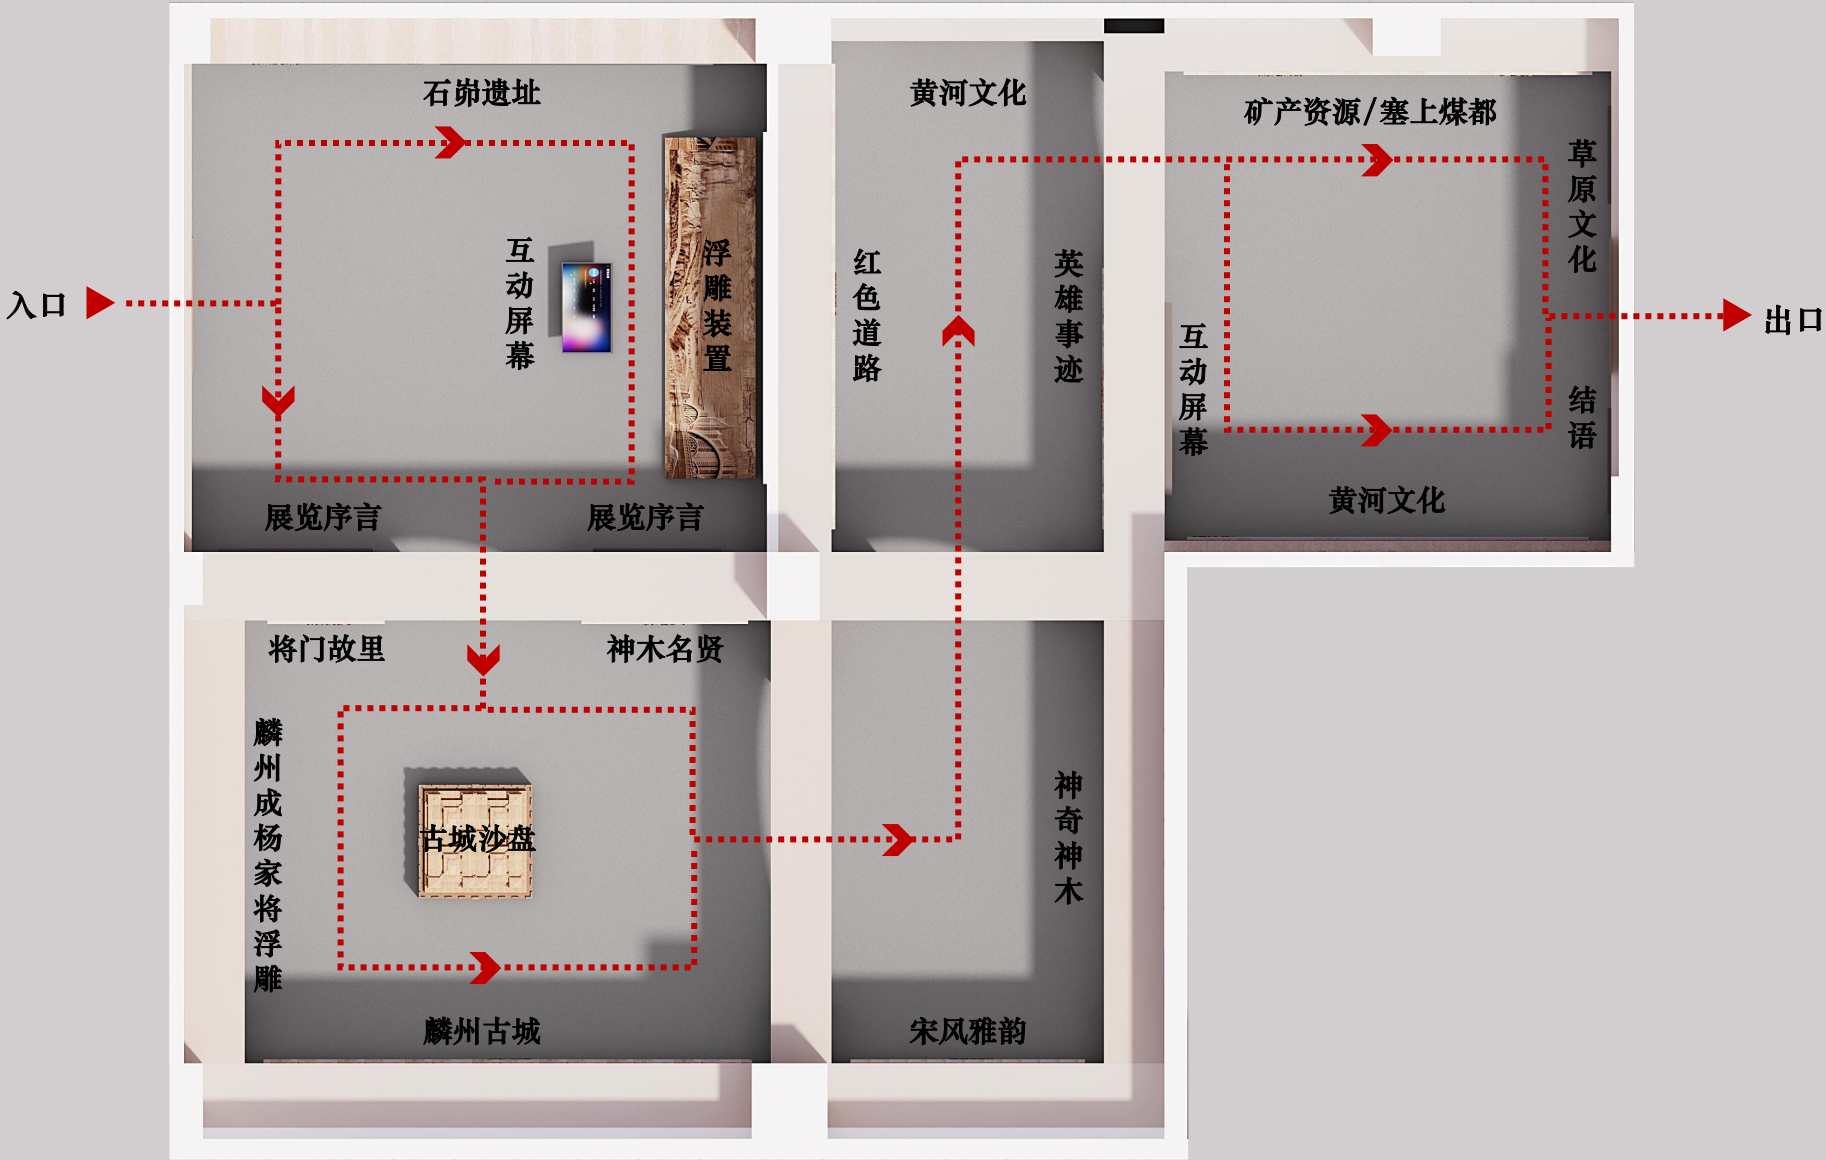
入口

石峁遗址

互动屏幕

浮雕装置

展览序言

展览序言

黄河文化

红色道路

英雄事迹

矿产资源/塞上煤都

草原文化

互动屏幕

结语

黄河文化

出口

将门故里

神木名贤

麟州成杨家将浮雕

古城沙盘

麟州古城

神奇神木

宋风雅韵